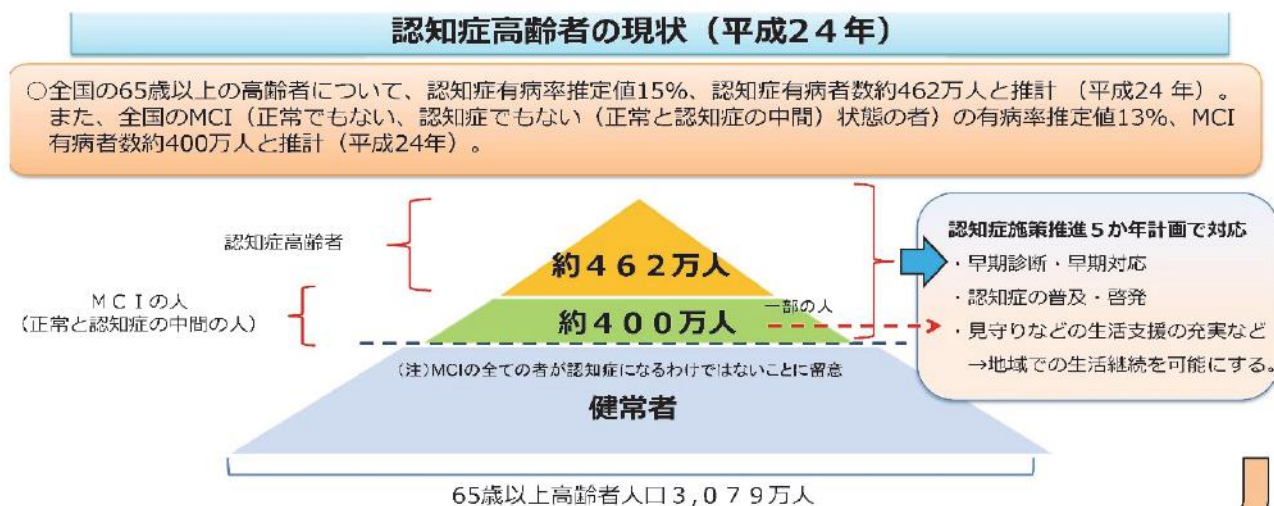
認知症高齢者の現状（平成２４年）

○全国の65歳以上の高齢者について、認知症有病率推定値15%、認知症有病者数約462万人と推計（平成24 年）。
また、全国のMCI（正常でもない、認知症でもない（正常と認知症の中間）状態の者）の有病率推定値13%、MCI有病者数約400万人と推計（平成24年）。

認知症高齢者

約４６２万人

ＭＣＩの人
（正常と認知症の中間の人）

一部の人

約４００万人

（注）MCIの全ての者が認知症になるわけではないことに留意

健常者

65歳以上高齢者人口３，０７９万人

認知症施策推進５か年計画で対応
・早期診断・早期対応
・認知症の普及・啓発
・見守りなどの生活支援の充実など
→地域での生活継続を可能にする。